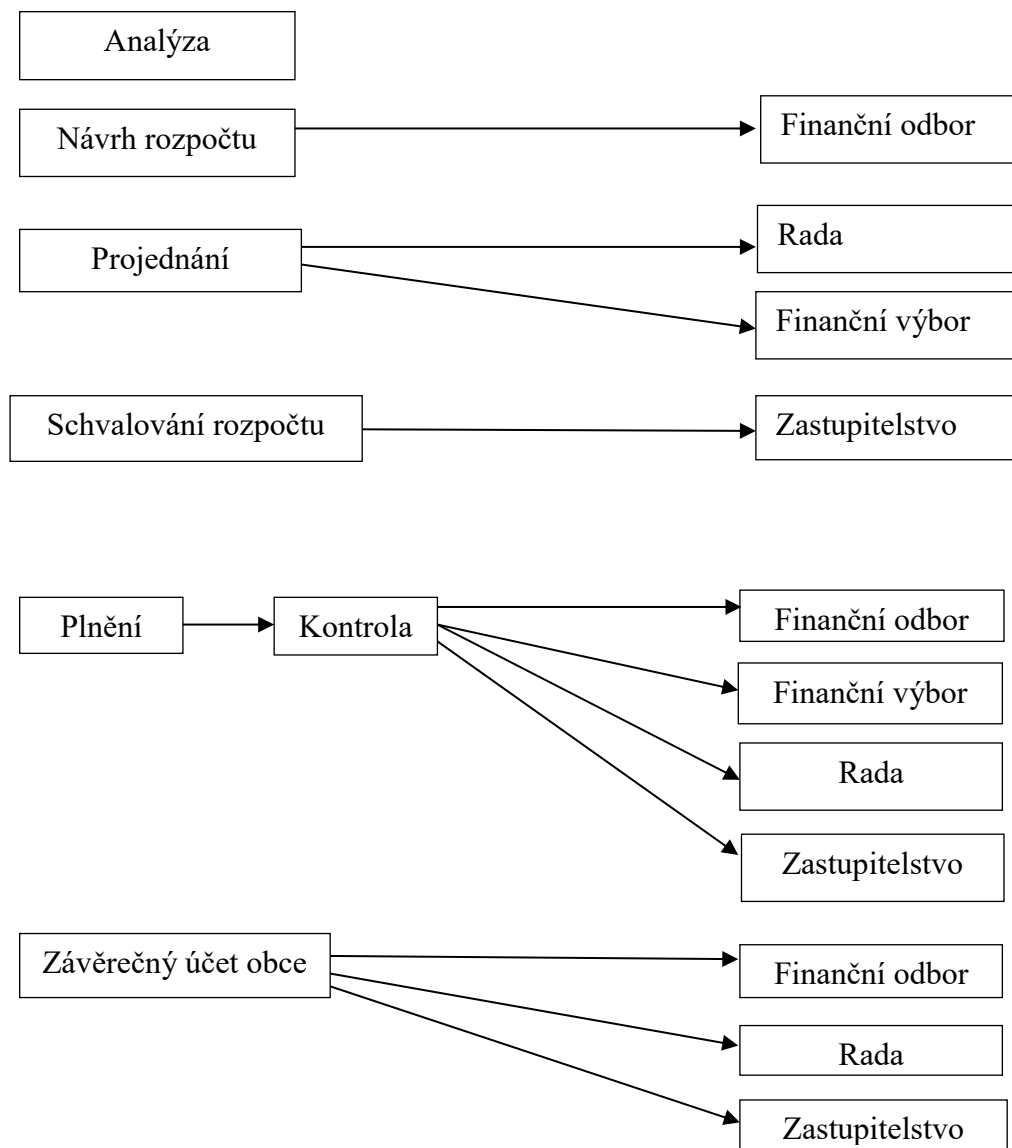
Analýza

Návrh rozpočtu

Finanční odbor

Projednání

Rada

Finanční výbor

Schvalování rozpočtu

Zastupitelstvo

Plnění

Kontrola

Finanční odbor

Finanční výbor

Rada

Zastupitelstvo

Závěrečný účet obce

Finanční odbor

Rada

Zastupitelstvo